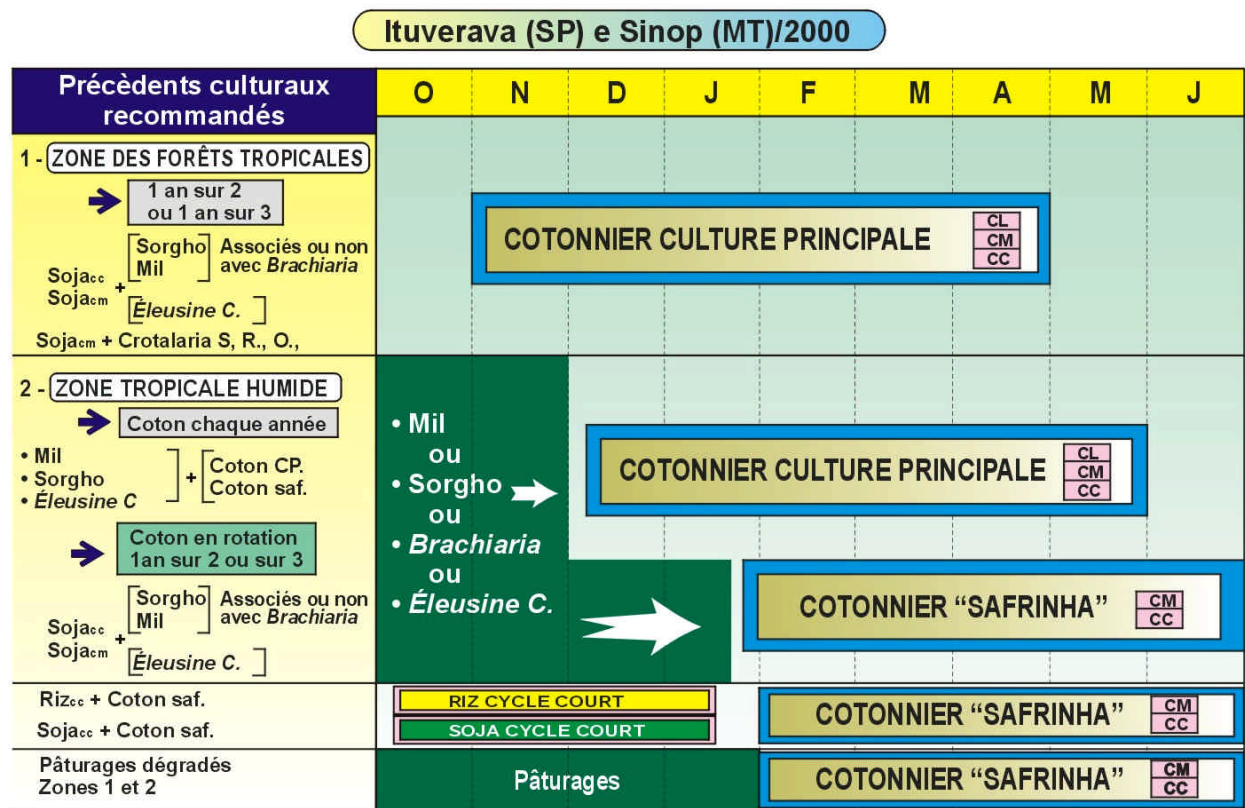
Ituverava (SP) e Sinop (MT)/2000

| Précèdents culturaux recommandés | O | N | D | J | F | M | A | M | J |
|---|---|---|---|---|---|---|---|---|---|

1 - ZONE DES FORÊTS TROPICALES

1 an sur 2 ou 1 an sur 3

Sojacc Sojacm + Sorgho Mil Associés ou non avec *Brachiaria*

*Éleusine C.*

Sojacm + Crotalaria S, R., O.,

COTONNIER CULTURE PRINCIPALE CL CM CC

2 - ZONE TROPICALE HUMIDE

Coton chaque année

• Mil • Sorgho • *Éleusine C* + Coton CP. Coton saf.

Coton en rotation 1an sur 2 ou sur 3

Sojacc Sojacm + Sorgho Mil Associés ou non avec *Brachiaria*

*Éleusine C.*

• Mil ou • Sorgho ou • *Brachiaria* ou • *Éleusine C.*

COTONNIER CULTURE PRINCIPALE CL CM CC

COTONNIER “SAFRINHA” CM CC

Rizcc + Coton saf.

Sojacc + Coton saf.

RIZ CYCLE COURT

SOJA CYCLE COURT

COTONNIER “SAFRINHA” CM CC

Pâturages dégradés Zones 1 et 2

Pâturages

COTONNIER “SAFRINHA” CM CC